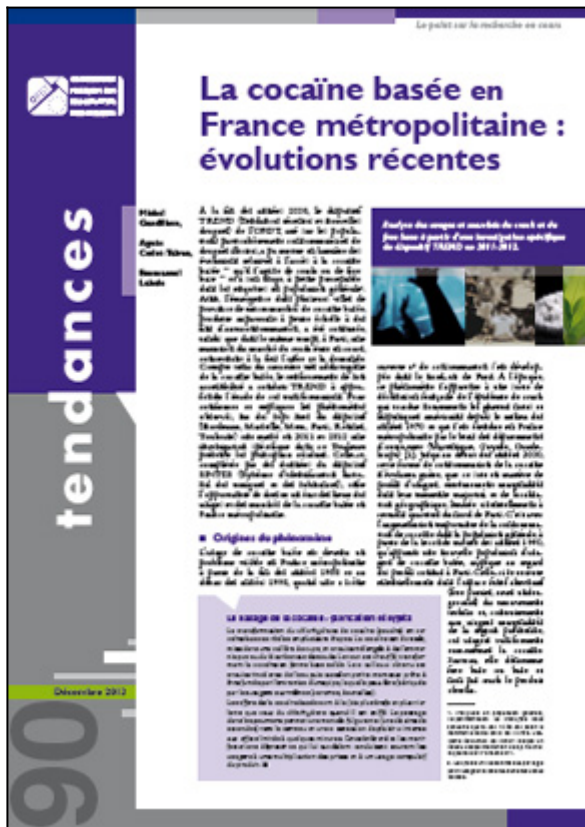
Le point sur la recherche en cours

tendances

La cocaïne basée en France métropolitaine : évolutions récentes

Michel Gandilhon,

Agnès Cadet-Taïrou,

Emmanuel Lahaie

Analyse des usages et marchés du crack et du free base à partir d'une investigation spécifique du dispositif TREND en 2011-2012.

Origines du phénomène

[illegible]

Le basage de la cocaïne : pharmacologie et mythes

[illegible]

Décembre 2012

90